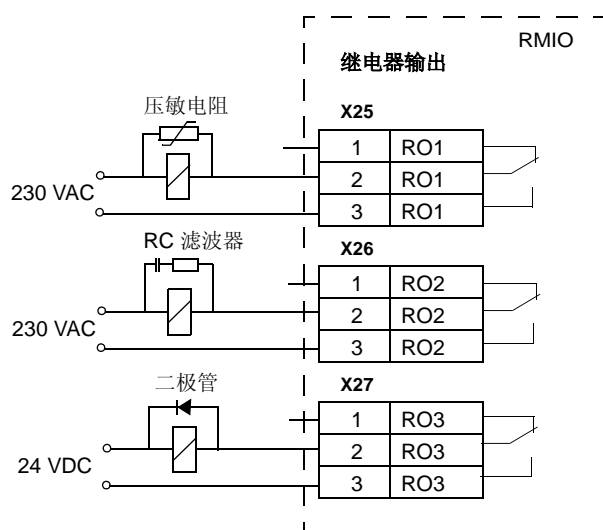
RMIO

继电器输出

压敏电阻

X25

| 1 | RO1 |
|---|---|
| 2 | RO1 |
| 3 | RO1 |

230 VAC

RC 滤波器

X26

| 1 | RO2 |
|---|---|
| 2 | RO2 |
| 3 | RO2 |

230 VAC

二极管

X27

| 1 | RO3 |
|---|---|
| 2 | RO3 |
| 3 | RO3 |

24 VDC